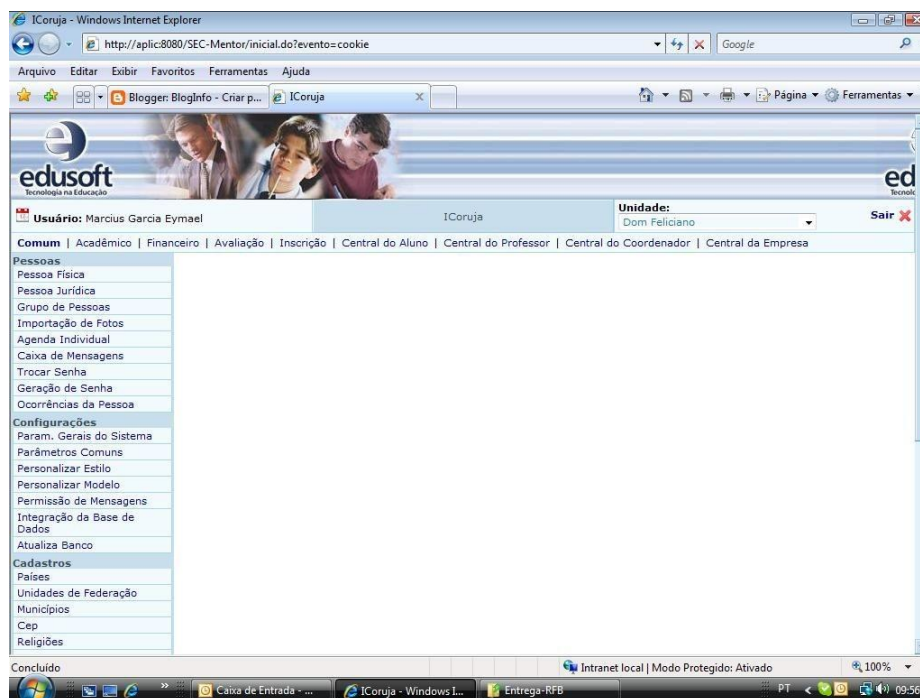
ICoruja - Windows Internet Explorer

http://aplic:8080/SEC-Mentor/inicial.do?evento=cookie

Google

Arquivo Editar Exibir Favoritos Ferramentas Ajuda

Blogger: BlogInfo - Criar p... ICoruja

Página ▾ Ferramentas ▾

edusoft
Tecnologia na Educação

ed

Usuário: Marcius Garcia Eymael

ICoruja

Unidade:
Dom Feliciano

Sair

Comum | Acadêmico | Financeiro | Avaliação | Inscrição | Central do Aluno | Central do Professor | Central do Coordenador | Central da Empresa

Pessoas
Pessoa Física
Pessoa Jurídica
Grupo de Pessoas
Importação de Fotos
Agenda Individual
Caixa de Mensagens
Trocar Senha
Geração de Senha
Ocorrências da Pessoa

Configurações
Param. Gerais do Sistema
Parâmetros Comuns
Personalizar Estilo
Personalizar Modelo
Permissão de Mensagens
Integração da Base de Dados
Atualiza Banco

Cadastros
Países
Unidades de Federação
Municípios
Cep
Religiões

Concluído

Intranet local | Modo Protegido: Ativado

100%

Caixa de Entrada - ...

ICoruja - Windows I...

Entrega-RFB

PT

09:5